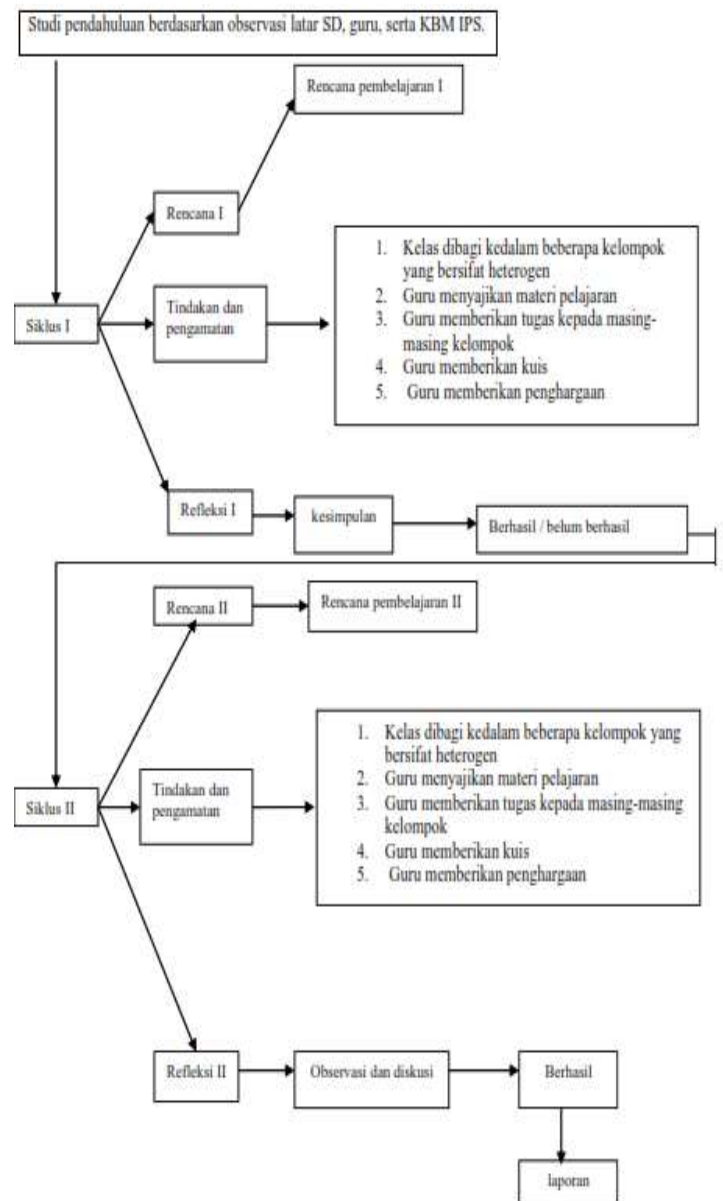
Studi pendahuluan berdasarkan observasi latar SD, guru, serta KBM IPS.

Rencana pembelajaran I

Rencana I

1. Kelas dibagi kedalam beberapa kelompok yang bersifat heterogen
2. Guru menyajikan materi pelajaran
3. Guru memberikan tugas kepada masing-masing kelompok
4. Guru memberikan kuis
5. Guru memberikan penghargaan

Siklus I

Tindakan dan pengamatan

Refleksi I

kesimpulan

Berhasil / belum berhasil

Rencana II

Rencana pembelajaran II

1. Kelas dibagi kedalam beberapa kelompok yang bersifat heterogen
2. Guru menyajikan materi pelajaran
3. Guru memberikan tugas kepada masing-masing kelompok
4. Guru memberikan kuis
5. Guru memberikan penghargaan

Siklus II

Tindakan dan pengamatan

Refleksi II

Observasi dan diskusi

Berhasil

laporan